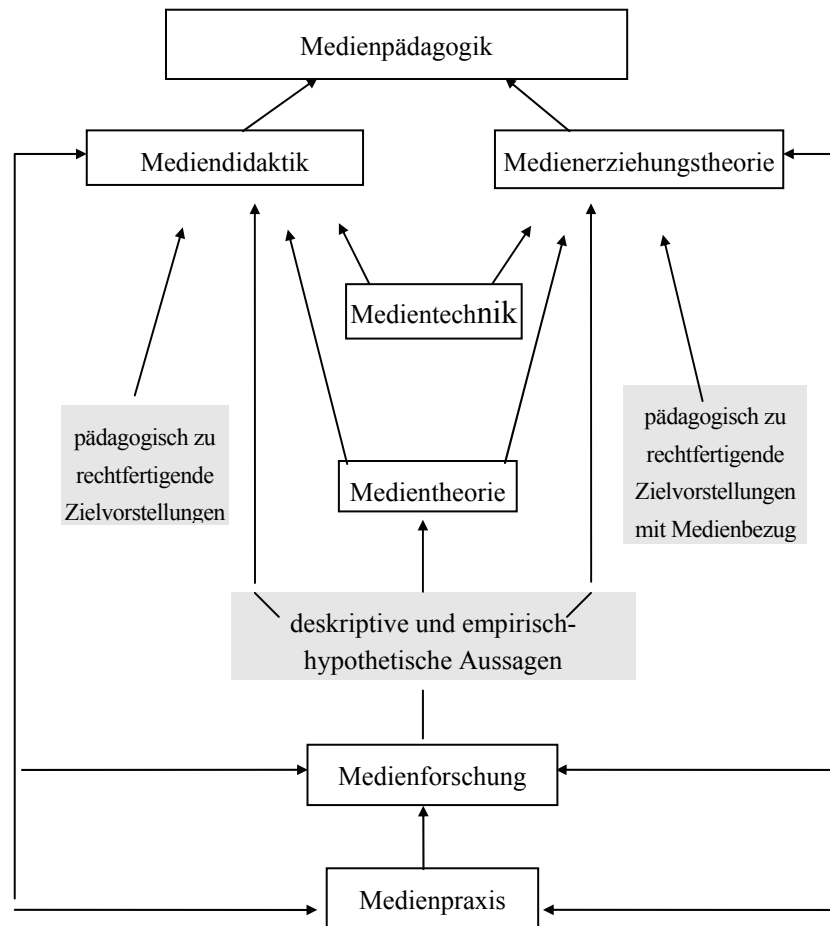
Medienpädagogik

Mediendidaktik

Medienerziehungstheorie

Medientechnik

pädagogisch zu rechtfertigende Zielvorstellungen

Medientheorie

pädagogisch zu rechtfertigende Zielvorstellungen mit Medienbezug

deskriptive und empirisch-hypothetische Aussagen

Medienforschung

Medienpraxis